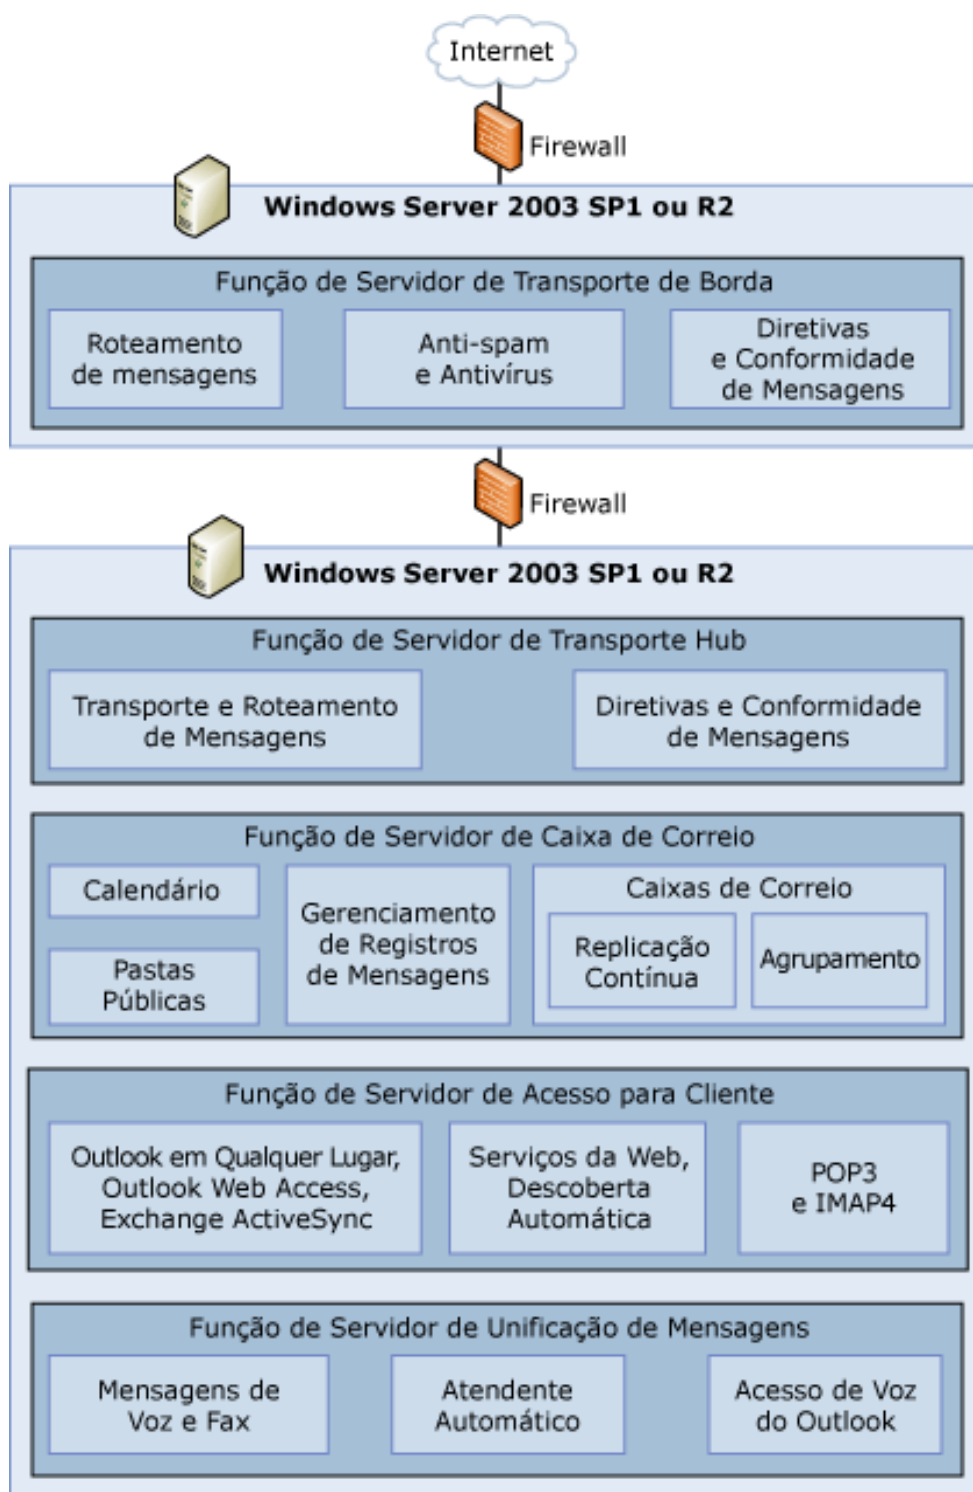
Internet

Firewall

Windows Server 2003 SP1 ou R2

Função de Servidor de Transporte de Borda

Roteamento de mensagens

Anti-spam e Antivírus

Diretivas e Conformidade de Mensagens

Firewall

Windows Server 2003 SP1 ou R2

Função de Servidor de Transporte Hub

Transporte e Roteamento de Mensagens

Diretivas e Conformidade de Mensagens

Função de Servidor de Caixa de Correio

Calendário

Pastas Públicas

Gerenciamento de Registros de Mensagens

Caixas de Correio

Replicação Contínua

Agrupamento

Função de Servidor de Acesso para Cliente

Outlook em Qualquer Lugar, Outlook Web Access, Exchange ActiveSync

Serviços da Web, Descoberta Automática

POP3 e IMAP4

Função de Servidor de Unificação de Mensagens

Mensagens de Voz e Fax

Atendente Automático

Acesso de Voz do Outlook